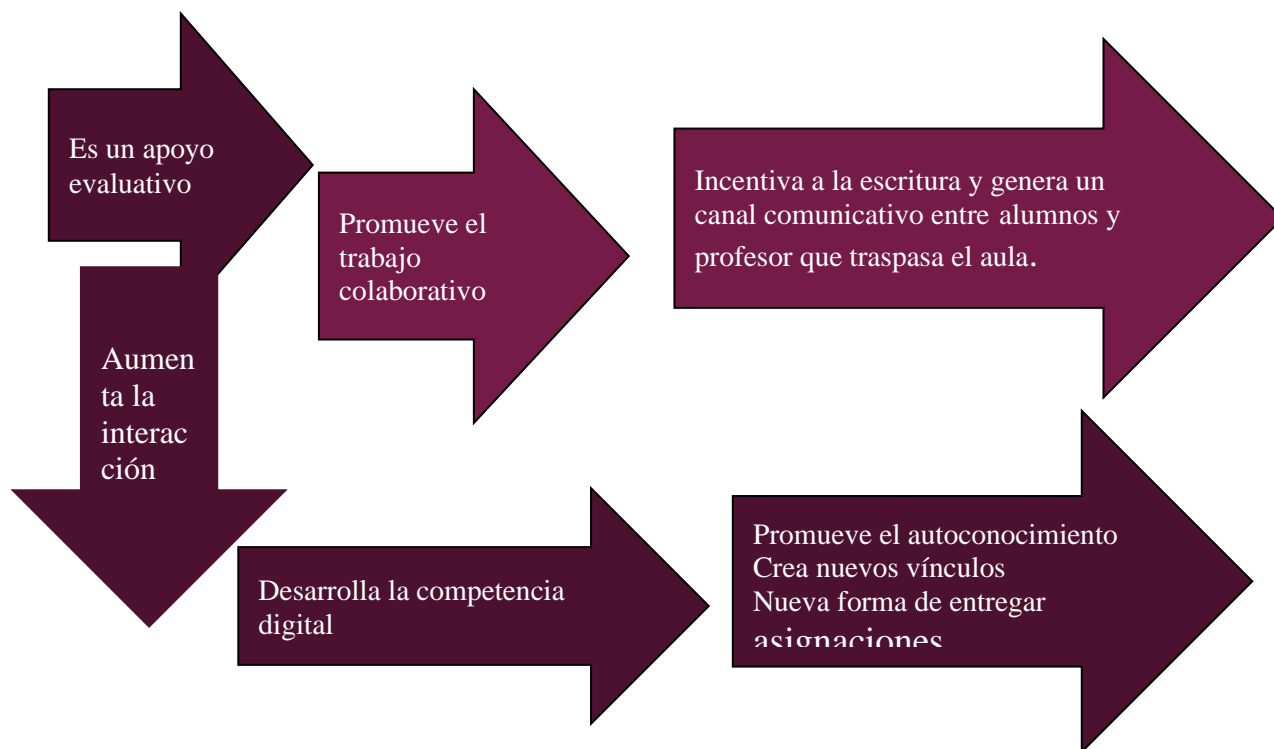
Es un apoyo evaluativo

Promueve el trabajo colaborativo

Incentiva a la escritura y genera un canal comunicativo entre alumnos y profesor que traspasa el aula.

Aumenta la interacción

Desarrolla la competencia digital

Promueve el autoconocimiento
Crea nuevos vínculos
Nueva forma de entregar asignaciones